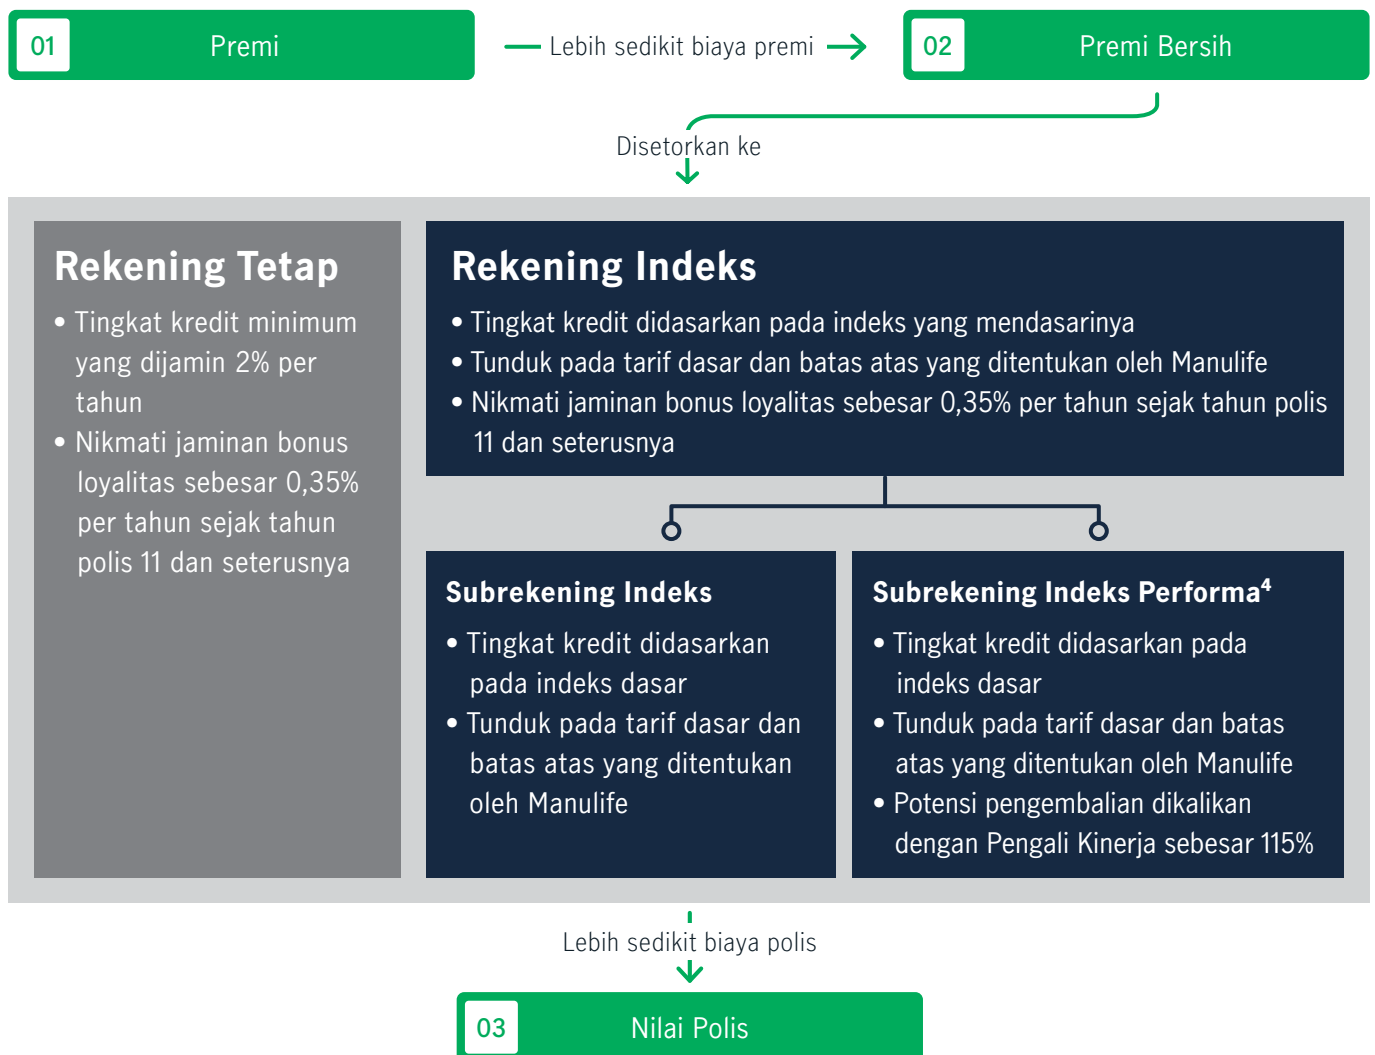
01 Premi

Lebih sedikit biaya premi

02 Premi Bersih

Disetorkan ke

Rekening Tetap

• Tingkat kredit minimum yang dijamin 2% per tahun
• Nikmati jaminan bonus loyalitas sebesar 0,35% per tahun sejak tahun polis 11 dan seterusnya

Rekening Indeks

• Tingkat kredit didasarkan pada indeks yang mendasarinya
• Tunduk pada tarif dasar dan batas atas yang ditentukan oleh Manulife
• Nikmati jaminan bonus loyalitas sebesar 0,35% per tahun sejak tahun polis 11 dan seterusnya

Subrekening Indeks

• Tingkat kredit didasarkan pada indeks dasar
• Tunduk pada tarif dasar dan batas atas yang ditentukan oleh Manulife

Subrekening Indeks Performa$^4$

• Tingkat kredit didasarkan pada indeks dasar
• Tunduk pada tarif dasar dan batas atas yang ditentukan oleh Manulife
• Potensi pengembalian dikalikan dengan Pengali Kinerja sebesar 115%

Lebih sedikit biaya polis

03 Nilai Polis